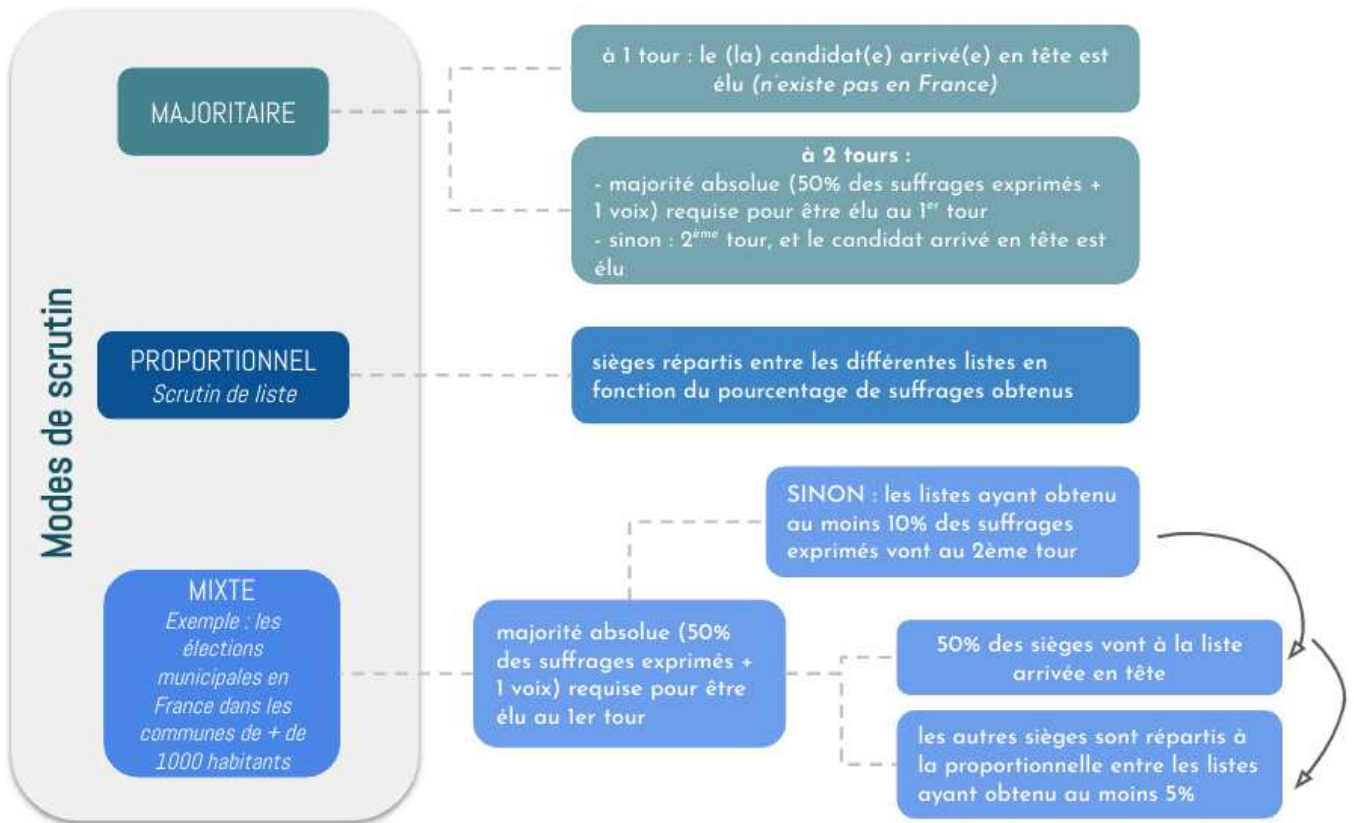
Modes de scrutin

MAJORITAIRE

à 1 tour : le (la) candidat(e) arrivé(e) en tête est élu (n'existe pas en France)

à 2 tours :
- majorité absolue (50% des suffrages exprimés + 1 voix) requise pour être élu au 1$^{er}$ tour
- sinon : 2$^{ème}$ tour, et le candidat arrivé en tête est élu

PROPORTIONNEL
Scrutin de liste

sièges répartis entre les différentes listes en fonction du pourcentage de suffrages obtenus

MIXTE
Exemple : les élections municipales en France dans les communes de + de 1000 habitants

majorité absolue (50% des suffrages exprimés + 1 voix) requise pour être élu au 1er tour

SINON : les listes ayant obtenu au moins 10% des suffrages exprimés vont au 2ème tour

50% des sièges vont à la liste arrivée en tête

les autres sièges sont répartis à la proportionnelle entre les listes ayant obtenu au moins 5%